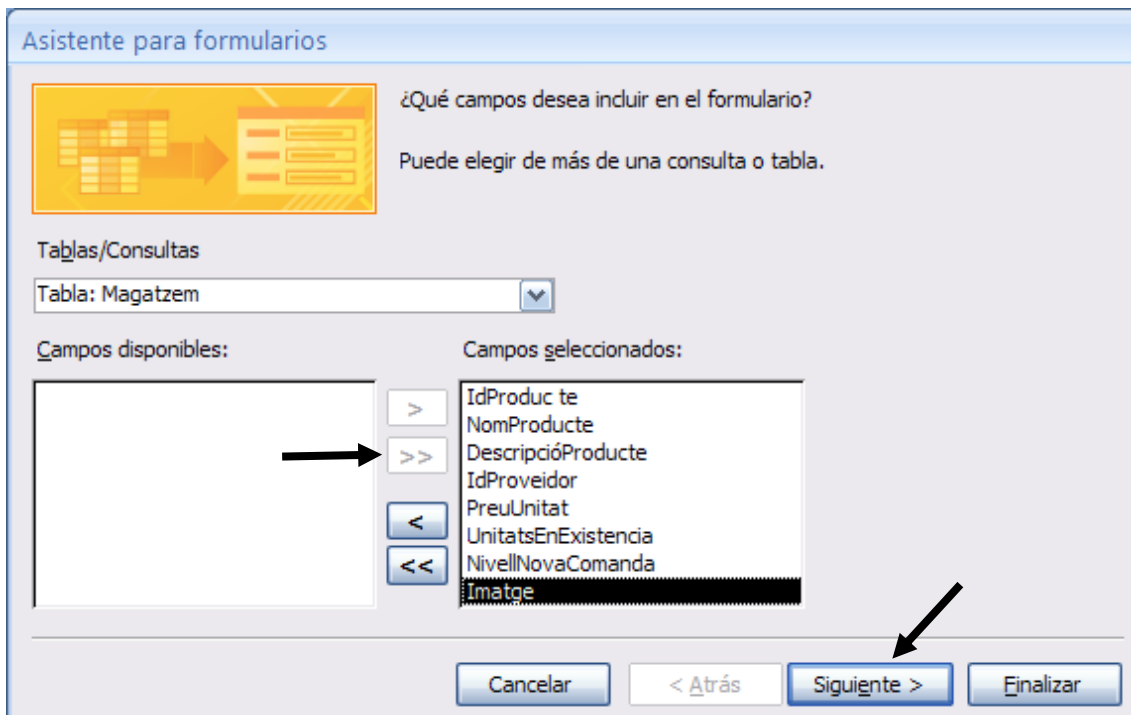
Asistente para formularios

¿Qué campos desea incluir en el formulario?

Puede elegir de más de una consulta o tabla.

Tablas/Consultas

Tabla: Magatzem

Campos disponibles:

Campos seleccionados:

IdProduc te
NomProducte
DescripcióProducte
IdProveidor
PreuUnitat
UnitatsEnExistencia
NivellNovaComanda
Imatge

>
>>
<
<<

Cancelar
< Atrás
Siguiente >
Finalizar